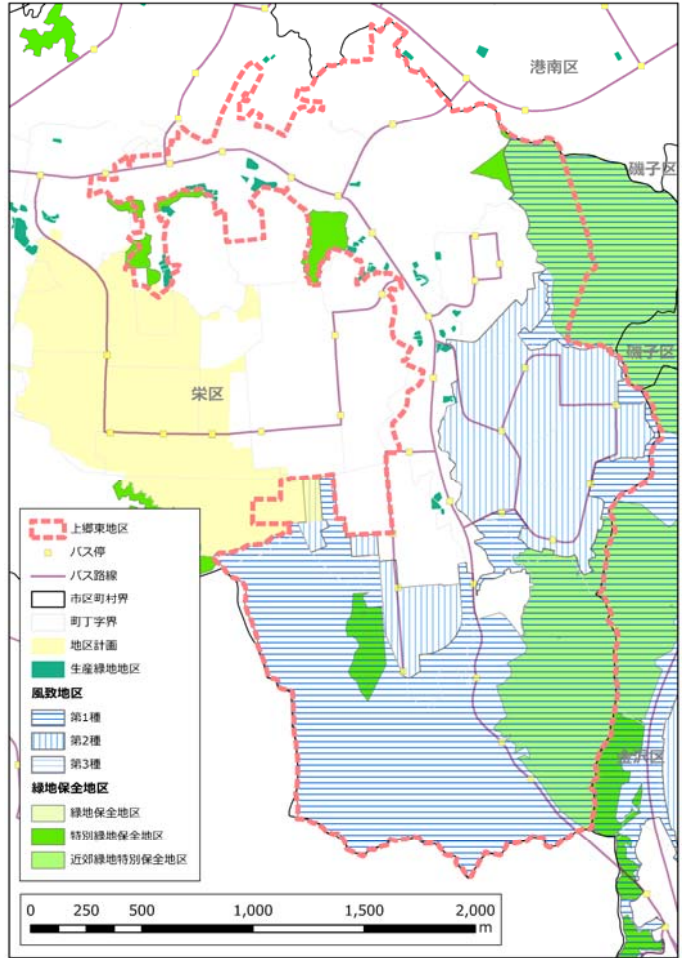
港南区

磯子区

磯子区

栄区

金沢区

上郷東地区
バス停
バス路線
市区町村界
町丁字界
地区計画
生産緑地地区
風致地区
第1種
第2種
第3種
緑地保全地区
緑地保全地区
特別緑地保全地区
近郊緑地特別保全地区

0 250 500 1,000 1,500 2,000 m